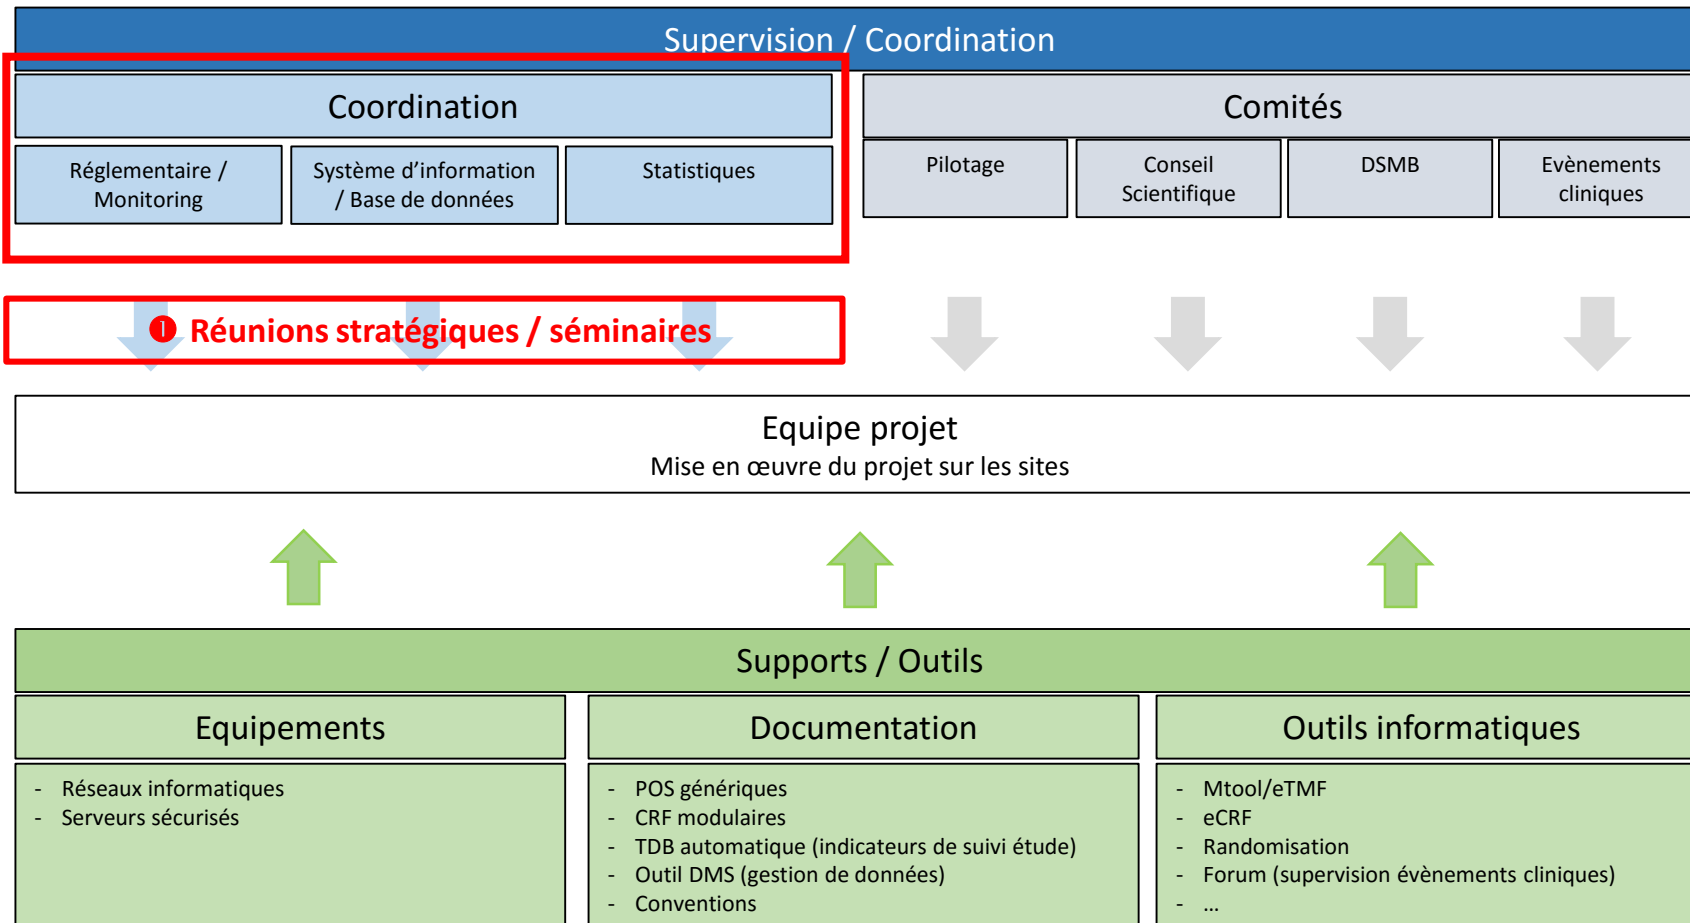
Supervision / Coordination

Coordination

Réglementaire / Monitoring

Système d’information / Base de données

Statistiques

Comités

Pilotage

Conseil Scientifique

DSMB

Evènements cliniques

❶ Réunions stratégiques / séminaires

Equipe projet
Mise en œuvre du projet sur les sites

Supports / Outils

Equipements

- Réseaux informatiques
- Serveurs sécurisés

Documentation

- POS génériques
- CRF modulaires
- TDB automatique (indicateurs de suivi étude)
- Outil DMS (gestion de données)
- Conventions

Outils informatiques

- Mtool/eTMF
- eCRF
- Randomisation
- Forum (supervision évènements cliniques)
- …